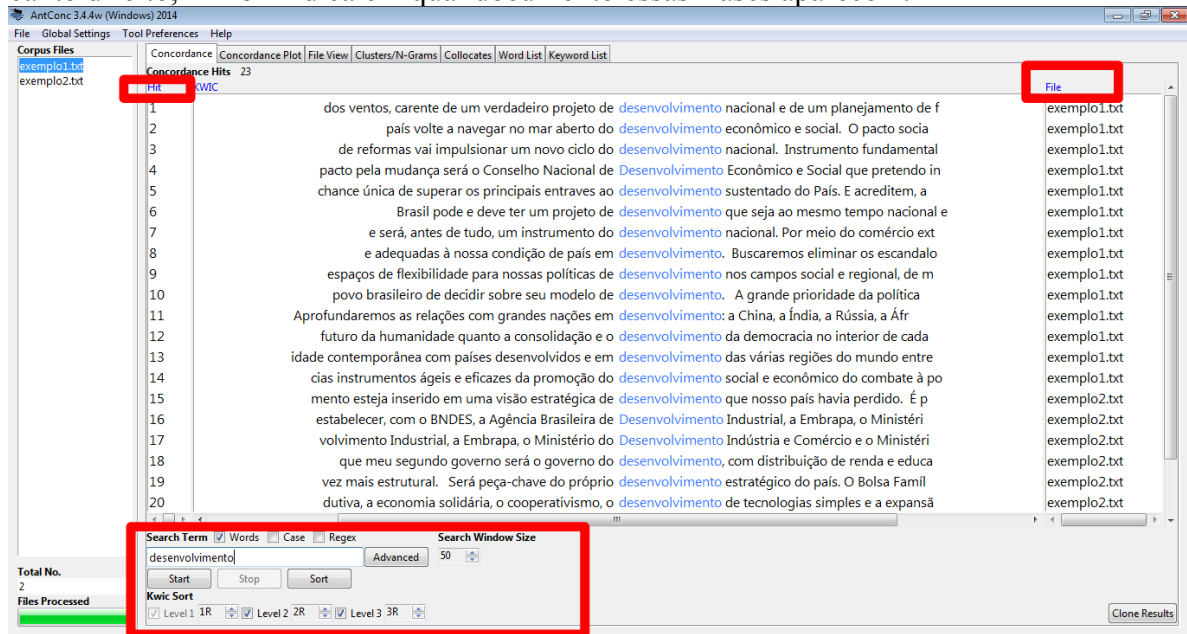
AntConc 3.4.4w (Windows) 2014

File Global Settings Tool Preferences Help

Corpus Files
exemplo1.txt
exemplo2.txt

Concordance | Concordance Plot | File View | Clusters/N-Grams | Collocates | Word List | Keyword List

Concordance Hits 23

| Hit | KWIC | File |
|---|---|---|
| 1 | dos ventos, carente de um verdadeiro projeto de desenvolvimento nacional e de um planejamento de f | exemplo1.txt |
| 2 | país volte a navegar no mar aberto do desenvolvimento econômico e social. O pacto socia | exemplo1.txt |
| 3 | de reformas vai impulsionar um novo ciclo do desenvolvimento nacional. Instrumento fundamental | exemplo1.txt |
| 4 | pacto pela mudança será o Conselho Nacional de Desenvolvimento Econômico e Social que pretendo in | exemplo1.txt |
| 5 | chance única de superar os principais entraves ao desenvolvimento sustentado do País. E acreditem, a | exemplo1.txt |
| 6 | Brasil pode e deve ter um projeto de desenvolvimento que seja ao mesmo tempo nacional e | exemplo1.txt |
| 7 | e será, antes de tudo, um instrumento do desenvolvimento nacional. Por meio do comércio ext | exemplo1.txt |
| 8 | e adequadas à nossa condição de país em desenvolvimento. Buscaremos eliminar os escandalo | exemplo1.txt |
| 9 | espaços de flexibilidade para nossas políticas de desenvolvimento nos campos social e regional, de m | exemplo1.txt |
| 10 | povo brasileiro de decidir sobre seu modelo de desenvolvimento. A grande prioridade da política | exemplo1.txt |
| 11 | Aprofundaremos as relações com grandes nações em desenvolvimento: a China, a Índia, a Rússia, a Áfr | exemplo1.txt |
| 12 | futuro da humanidade quanto a consolidação e o desenvolvimento da democracia no interior de cada | exemplo1.txt |
| 13 | idade contemporânea com países desenvolvidos e em desenvolvimento das várias regiões do mundo entre | exemplo1.txt |
| 14 | cias instrumentos ágeis e eficazes da promoção do desenvolvimento social e econômico do combate à po | exemplo1.txt |
| 15 | mento esteja inserido em uma visão estratégica de desenvolvimento que nosso país havia perdido. É p | exemplo2.txt |
| 16 | estabelecer, com o BNDES, a Agência Brasileira de Desenvolvimento Industrial, a Embrapa, o Ministéri | exemplo2.txt |
| 17 | volvimento Industrial, a Embrapa, o Ministério do Desenvolvimento Indústria e Comércio e o Ministéri | exemplo2.txt |
| 18 | que meu segundo governo será o governo do desenvolvimento, com distribuição de renda e educa | exemplo2.txt |
| 19 | vez mais estrutural. Será peça-chave do próprio desenvolvimento estratégico do país. O Bolsa Famíl | exemplo2.txt |
| 20 | dutiva, a economia solidária, o cooperativismo, o desenvolvimento de tecnologias simples e a expansã | exemplo2.txt |

Search Term ☑ Words ☐ Case ☐ Regex
desenvolvimento Advanced
Search Window Size 50
Start Stop Sort
Kwic Sort
Level 1 1R ☑ Level 2 2R ☑ Level 3 3R

Total No.
2
Files Processed

Clone Results